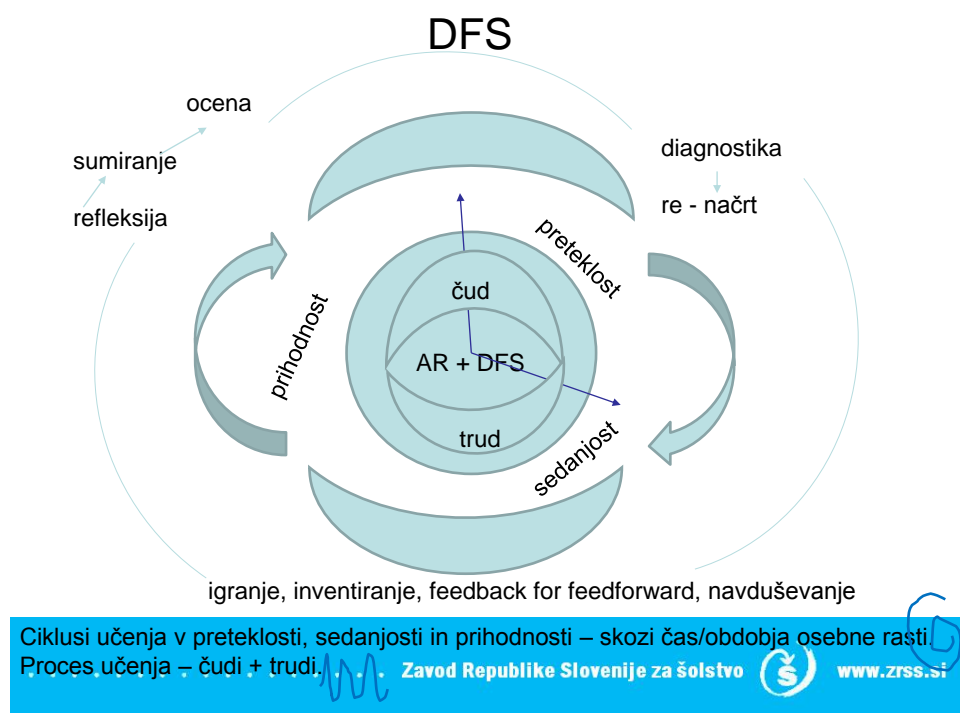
DFS

ocena

sumiranje

refleksija

diagnostika

re - načrt

preteklost

prihodnost

čud

AR + DFS

trud

sedanjost

igranje, inventiranje, feedback for feedforward, navduševanje

Ciklusi učenja v preteklosti, sedanjosti in prihodnosti – skozi čas/obdobja osebne rasti. Proces učenja – čudi + trudi.

Zavod Republike Slovenije za šolstvo

www.zrss.si